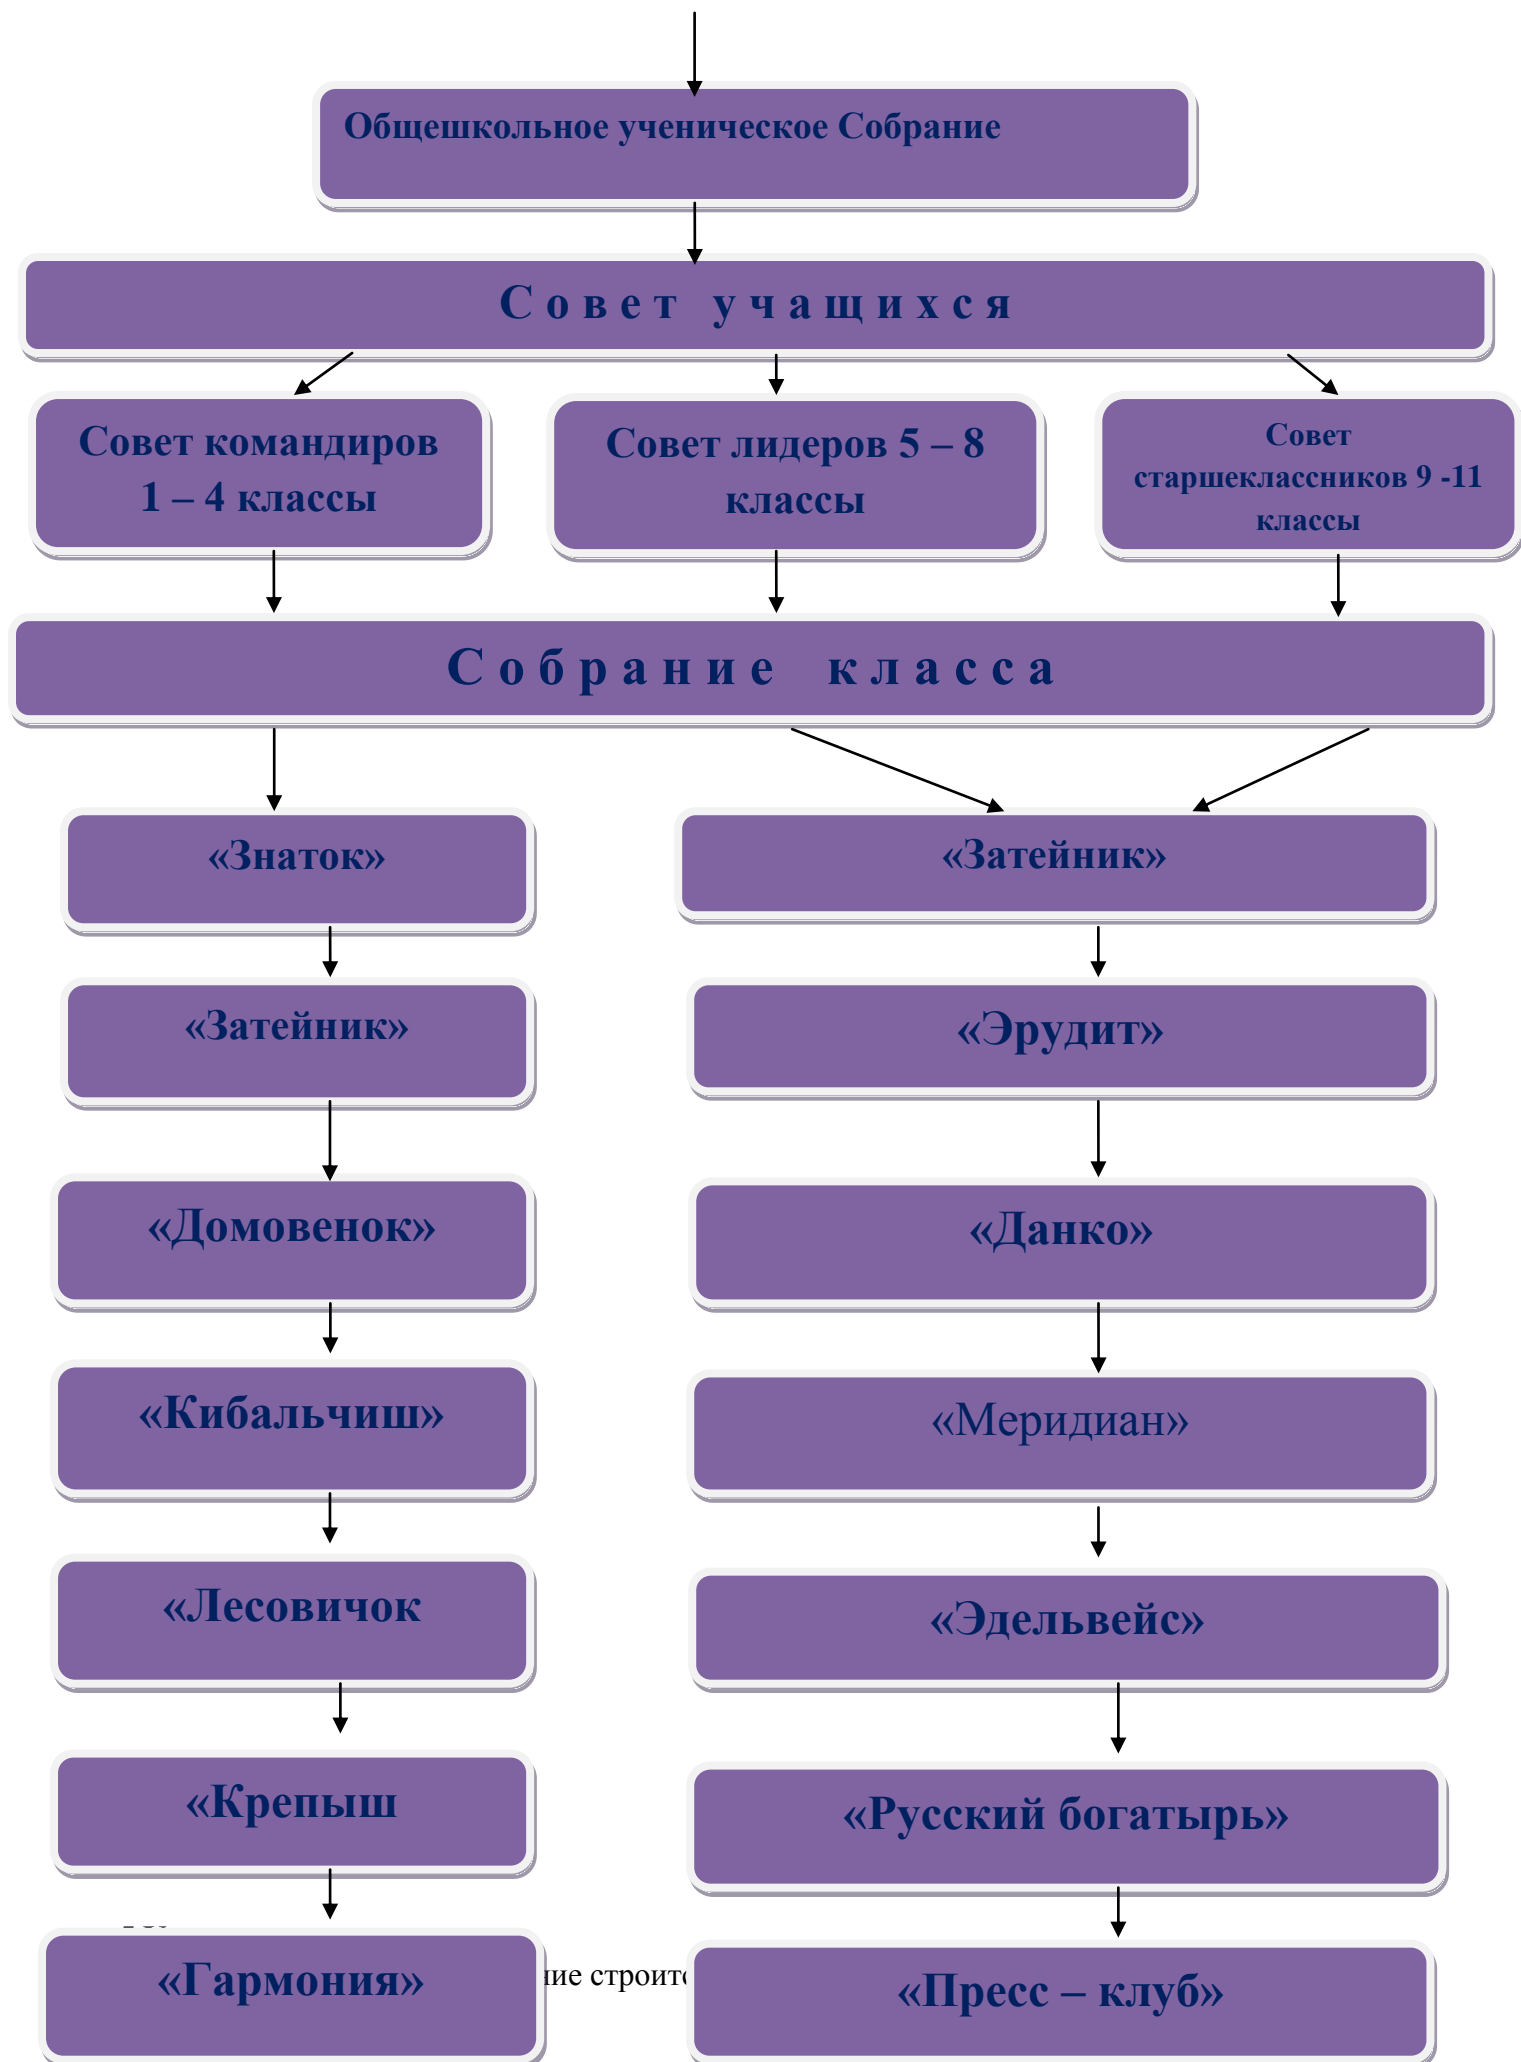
Общешкольное ученическое Собрание

Совет учащихся

Совет командиров 1 – 4 классы

Совет лидеров 5 – 8 классы

Совет старшеклассников 9 -11 классы

Собрание класса

«Знаток»

«Затейник»

«Затейник»

«Эрудит»

«Домовенок»

«Данко»

«Кибальчиш»

«Меридиан»

«Лесовичок

«Эдельвейс»

«Крепыш

«Русский богатырь»

«Гармония»

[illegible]ие строит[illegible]

«Пресс – клуб»